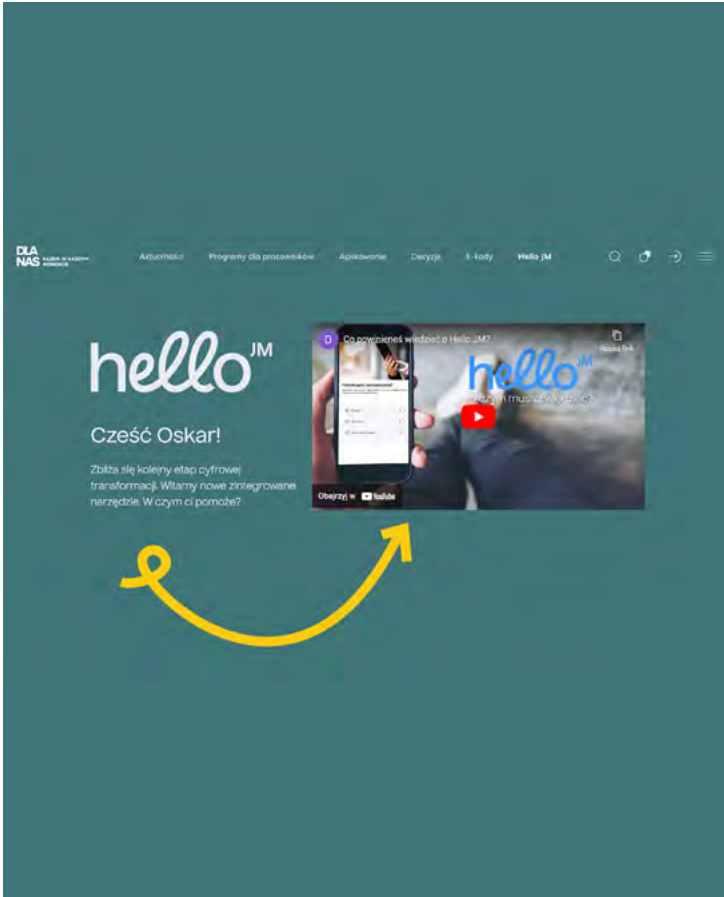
DLA NAS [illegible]

Aktualności Programy dla pracowników Aplikowanie Decyzje E-kody Hello JM

hello$^{JM}$

Cześć Oskar!

Zbliża się kolejny etap cyfrowej transformacji. Witamy nowe zintegrowane narzędzie. W czym ci pomożę?

D Co powinieneś wiedzieć o Hello JM?

Kopiuj link

hello$^{JM}$

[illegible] musisz wiedzieć

Obejrzyj w YouTube